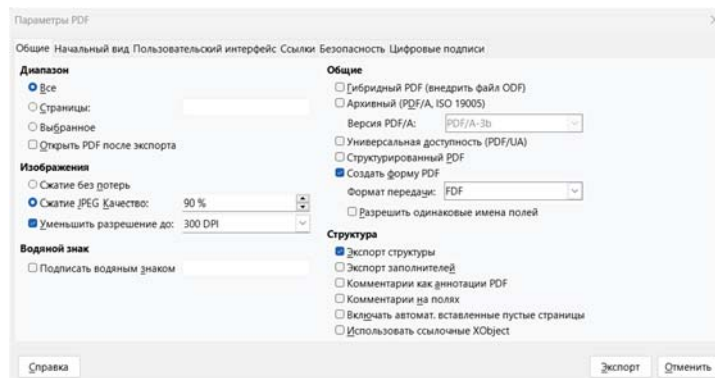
Параметры PDF

Общие Начальный вид Пользовательский интерфейс Ссылки Безопасность Цифровые подписи

Диапазон
Все
Страницы:
Выбранное
Открыть PDF после экспорта

Изображения
Сжатие без потерь
Сжатие JPEG Качество: 90 %
Уменьшить разрешение до: 300 DPI

Водяной знак
Подписать водяным знаком

Общие
Гибридный PDF (внедрить файл ODF)
Архивный (PDF/A, ISO 19005)
Версия PDF/A: PDF/A-3b
Универсальная доступность (PDF/UA)
Структурированный PDF
Создать форму PDF
Формат передачи: FDF
Разрешить одинаковые имена полей

Структура
Экспорт структуры
Экспорт заполнителей
Комментарии как аннотации PDF
Комментарии на полях
Включать автомат. вставленные пустые страницы
Использовать ссылочные XObject

Справка
Экспорт
Отменить